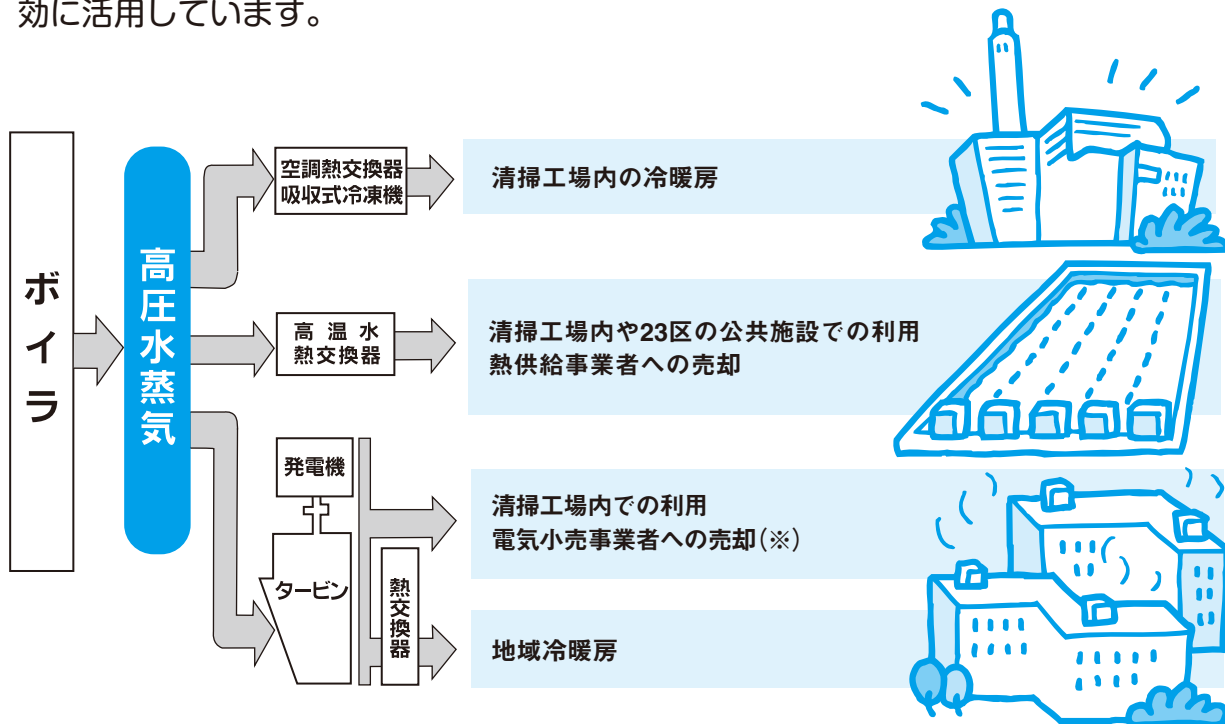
効に活用しています。

ボイラ

高圧水蒸気

空調熱交換器
吸収式冷凍機

清掃工場内の冷暖房

高温水
熱交換器

清掃工場内や23区の公共施設での利用
熱供給事業者への売却

発電機

タービン

清掃工場内での利用
電気小売事業者への売却（※）

熱交換器

地域冷暖房